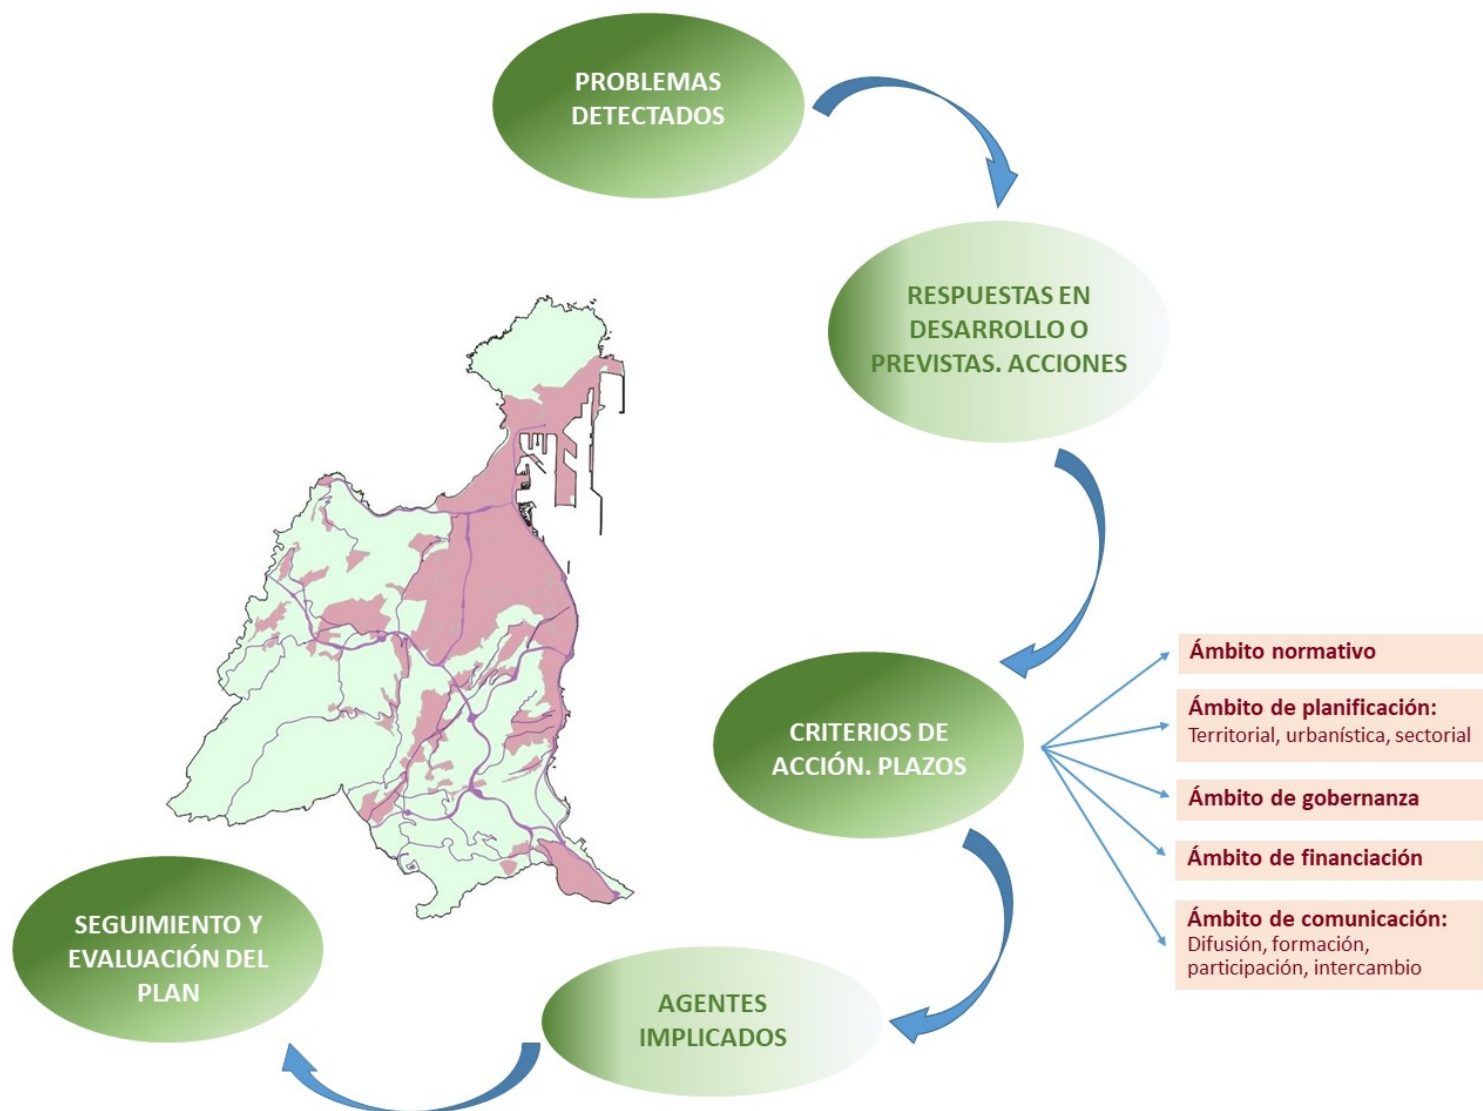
PROBLEMAS DETECTADOS

RESPUESTAS EN DESARROLLO O PREVISTAS. ACCIONES

CRITERIOS DE ACCIÓN. PLAZOS

Ámbito normativo

Ámbito de planificación: Territorial, urbanística, sectorial

Ámbito de gobernanza

Ámbito de financiación

Ámbito de comunicación: Difusión, formación, participación, intercambio

AGENTES IMPLICADOS

SEGUIMIENTO Y EVALUACIÓN DEL PLAN